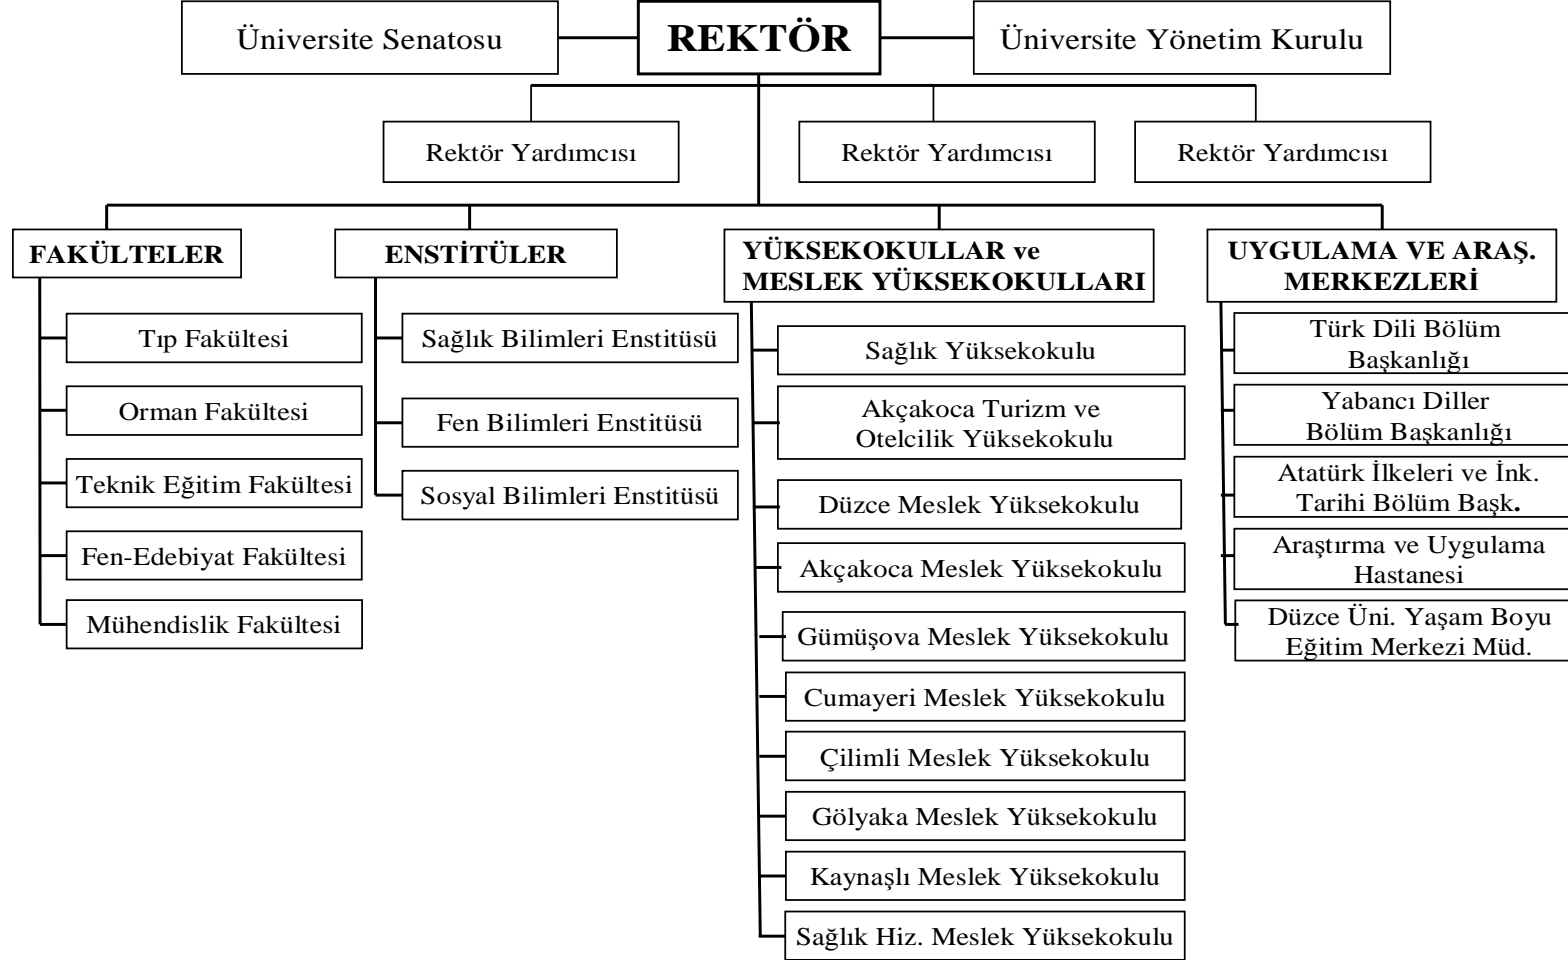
Üniversite Senatosu

REKTÖR

Üniversite Yönetim Kurulu

Rektör Yardımcısı

Rektör Yardımcısı

Rektör Yardımcısı

FAKÜLTELER

Tıp Fakültesi

Orman Fakültesi

Teknik Eğitim Fakültesi

Fen-Edebiyat Fakültesi

Mühendislik Fakültesi

ENSTİTÜLER

Sağlık Bilimleri Enstitüsü

Fen Bilimleri Enstitüsü

Sosyal Bilimleri Enstitüsü

YÜKSEKOKULLAR ve MESLEK YÜKSEKOKULLARI

Sağlık Yüksekokulu

Akçakoca Turizm ve Otelcilik Yüksekokulu

Düzce Meslek Yüksekokulu

Akçakoca Meslek Yüksekokulu

Gümüşova Meslek Yüksekokulu

Cumayeri Meslek Yüksekokulu

Çilimli Meslek Yüksekokulu

Gölyaka Meslek Yüksekokulu

Kaynaşlı Meslek Yüksekokulu

Sağlık Hiz. Meslek Yüksekokulu

UYGULAMA VE ARAŞ. MERKEZLERİ

Türk Dili Bölüm Başkanlığı

Yabancı Diller Bölüm Başkanlığı

Atatürk İlkeleri ve İnk. Tarihi Bölüm Başk.

Araştırma ve Uygulama Hastanesi

Düzce Üni. Yaşam Boyu Eğitim Merkezi Müd.